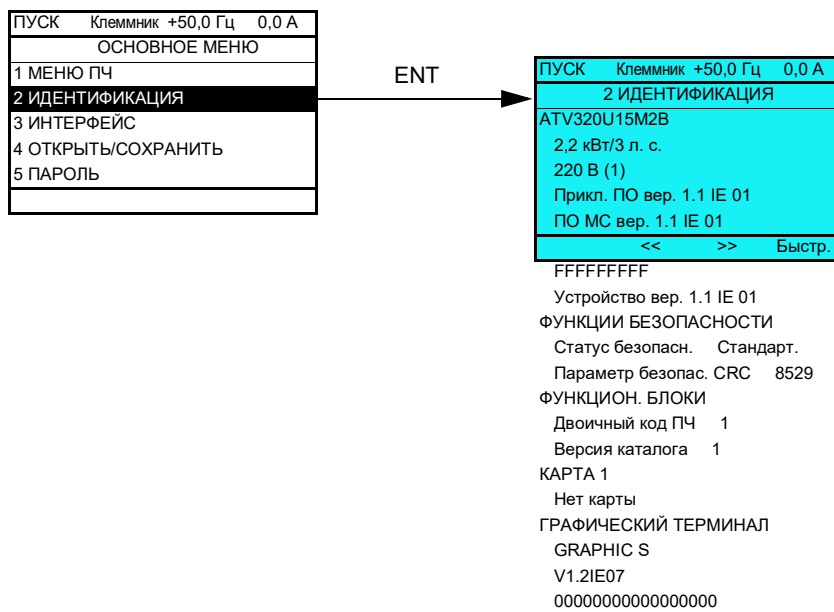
ПУСК Клеммник +50,0 Гц 0,0 A
ОСНОВНОЕ МЕНЮ
1 МЕНЮ ПЧ
2 ИДЕНТИФИКАЦИЯ
3 ИНТЕРФЕЙС
4 ОТКРЫТЬ/СОХРАНИТЬ
5 ПАРОЛЬ

ENT

ПУСК Клеммник +50,0 Гц 0,0 A
2 ИДЕНТИФИКАЦИЯ
ATV320U15M2B
2,2 кВт/3 л. с.
220 В (1)
Прикл. ПО вер. 1.1 IE 01
ПО МС вер. 1.1 IE 01
<< >> Быстр.
FFFFFFFFF
Устройство вер. 1.1 IE 01
ФУНКЦИИ БЕЗОПАСНОСТИ
Статус безопасн. Стандарт.
Параметр безопас. CRC 8529
ФУНКЦИОН. БЛОКИ
Двоичный код ПЧ 1
Версия каталога 1
КАРТА 1
Нет карты
ГРАФИЧЕСКИЙ ТЕРМИНАЛ
GRAPHIC S
V1.2IE07
0000000000000000